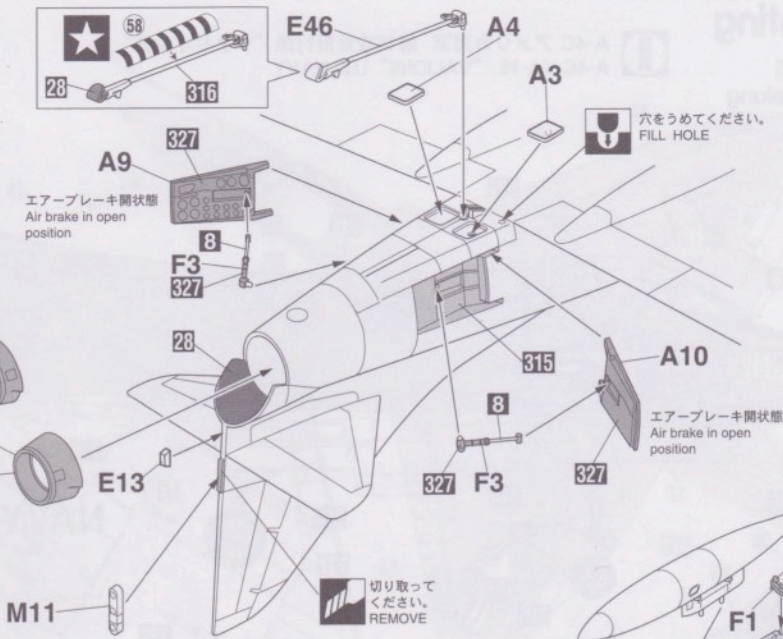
58
28
316
E46
A4
A3
穴をうめてください。
FILL HOLE
327
A9
エアーブレーキ開状態
Air brake in open position
8
F3
327
28
315
A10
エアーブレーキ開状態
Air brake in open position
8
327
F3
327
E13
M11
切り取って
ください。
REMOVE
F1